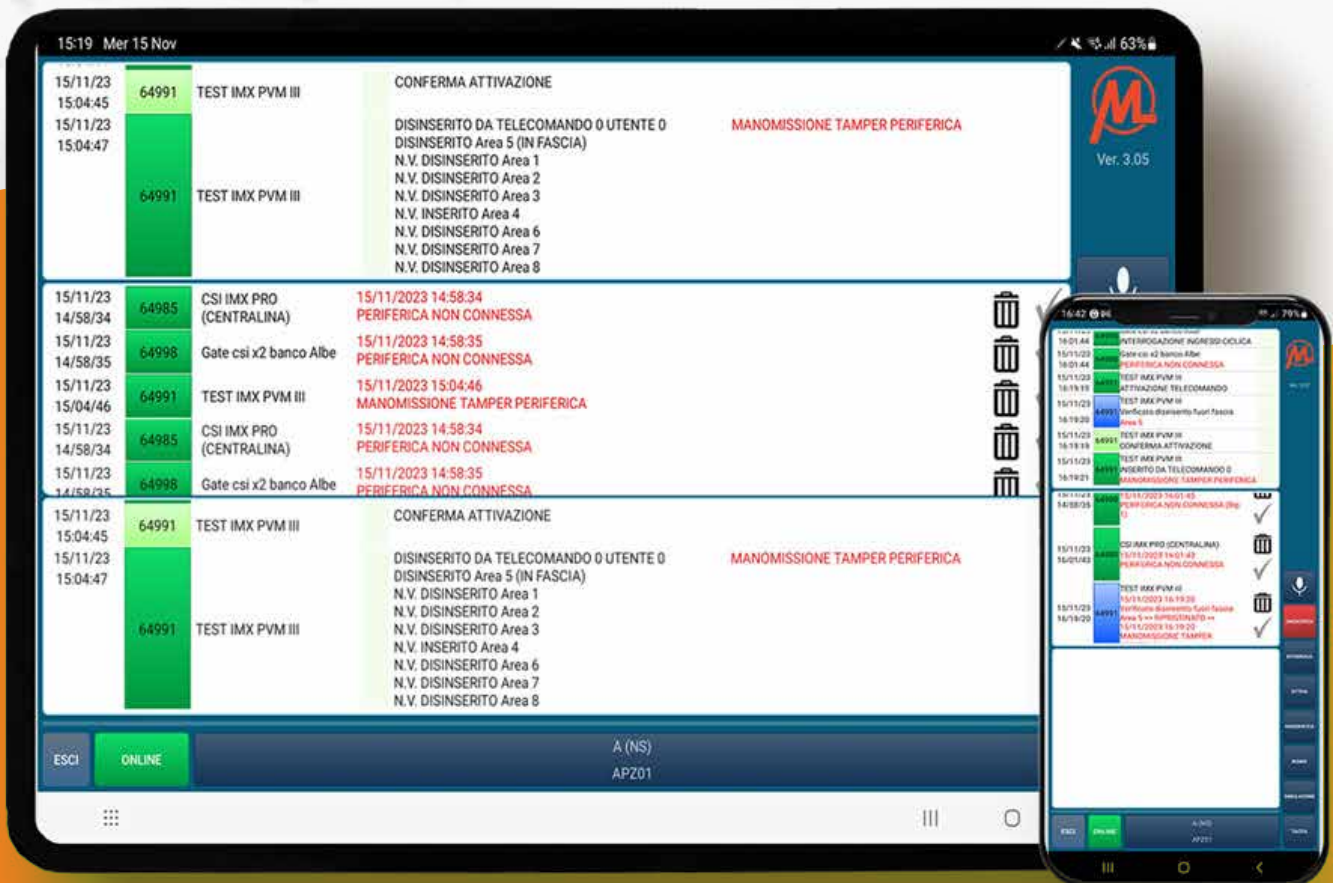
15:19 Mer 15 Nov

63%

15/11/23 15:04:45 | 64991 | TEST IMX PVM III | CONFERMA ATTIVAZIONE

15/11/23 15:04:47 | 64991 | TEST IMX PVM III | DISINSERITO DA TELECOMANDO 0 UTENTE 0 MANOMISSIONE TAMPER PERIFERICA
DISINSERITO Area 5 (IN FASCIA)
N.V. DISINSERITO Area 1
N.V. DISINSERITO Area 2
N.V. DISINSERITO Area 3
N.V. INSERITO Area 4
N.V. DISINSERITO Area 6
N.V. DISINSERITO Area 7
N.V. DISINSERITO Area 8

Ver. 3.05

15/11/23 14/58/34 | 64985 | CSI IMX PRO (CENTRALINA) | 15/11/2023 14:58:34 PERIFERICA NON CONNESSA
15/11/23 14/58/35 | 64998 | Gate csi x2 banco Albe | 15/11/2023 14:58:35 PERIFERICA NON CONNESSA
15/11/23 15/04/46 | 64991 | TEST IMX PVM III | 15/11/2023 15:04:46 MANOMISSIONE TAMPER PERIFERICA
15/11/23 14/58/34 | 64985 | CSI IMX PRO (CENTRALINA) | 15/11/2023 14:58:34 PERIFERICA NON CONNESSA
15/11/23 14/58/35 | 64998 | Gate csi x2 banco Albe | 15/11/2023 14:58:35 PERIFERICA NON CONNESSA

15/11/23 15:04:45 | 64991 | TEST IMX PVM III | CONFERMA ATTIVAZIONE

15/11/23 15:04:47 | 64991 | TEST IMX PVM III | DISINSERITO DA TELECOMANDO 0 UTENTE 0 MANOMISSIONE TAMPER PERIFERICA
DISINSERITO Area 5 (IN FASCIA)
N.V. DISINSERITO Area 1
N.V. DISINSERITO Area 2
N.V. DISINSERITO Area 3
N.V. INSERITO Area 4
N.V. DISINSERITO Area 6
N.V. DISINSERITO Area 7
N.V. DISINSERITO Area 8

ESCI ONLINE A (NS) APZ01

16:42 79%
16:01:44 INTERROGAZIONE INGRESSI CICLICA
15/11/23 16:01:44 Gate csi x2 banco Albe PERIFERICA NON CONNESSA
15/11/23 16:19:11 TEST IMX PVM III ATTIVAZIONE TELECOMANDO
15/11/23 16:19:20 64991 TEST IMX PVM III Verificato disinserito fuori fascia Area 5
15/11/23 16:19:19 64991 TEST IMX PVM III CONFERMA ATTIVAZIONE
15/11/23 16:19:21 TEST IMX PVM III INSERITO DA TELECOMANDO 0 MANOMISSIONE TAMPER PERIFERICA
14/58/35 15/11/2023 16:01:43 PERIFERICA NON CONNESSA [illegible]
15/11/23 16/01/43 CSI IMX PRO (CENTRALINA) 15/11/2023 16:01:43 PERIFERICA NON CONNESSA
15/11/23 16/19/20 64991 TEST IMX PVM III 15/11/2023 16:19:20 Verificato disinserito fuori fascia Area 5 => RIPRISTINATO <= 15/11/2023 16:19:20 MANOMISSIONE TAMPER
ESCI ONLINE A (NS) APZ01